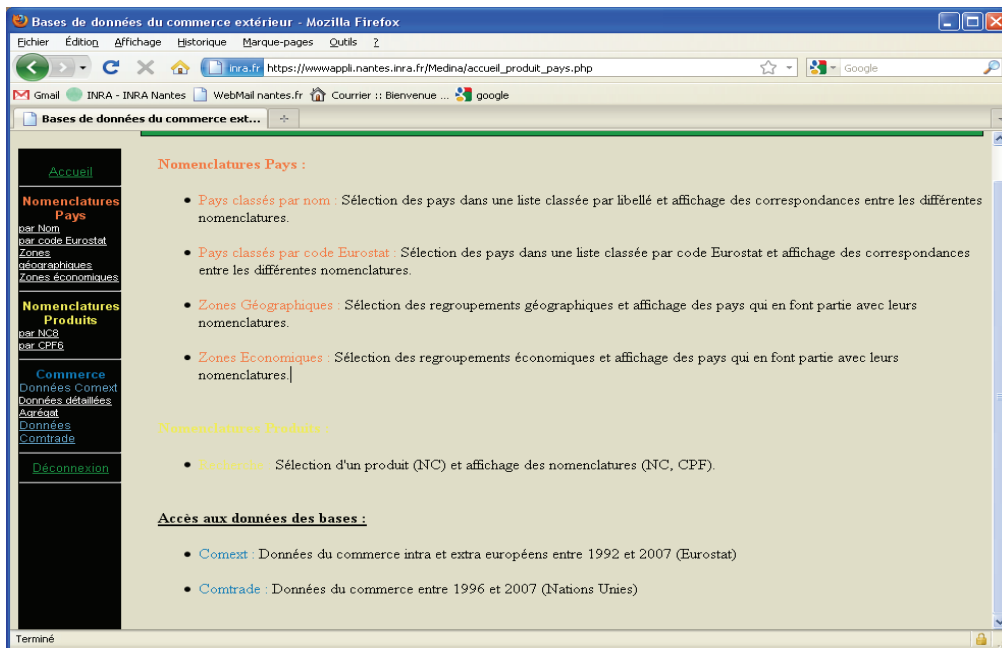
Bases de données du commerce extérieur - Mozilla Firefox

Fichier Édition Affichage Historique Marque-pages Outils ?

inra.fr https://wwwappli.nantes.inra.fr/Medina/accueil_produit_pays.php

Google

Gmail INRA - INRA Nantes WebMail nantes.fr Courrier :: Bienvenue ... google

Bases de données du commerce ext...

Accueil

Nomenclatures Pays
par Nom
par code Eurostat
Zones géographiques
Zones économiques

Nomenclatures Produits
par NC8
par CPF6

Commerce
Données Comext
Données détaillées
Agrégat
Données Comtrade

Déconnexion

Nomenclatures Pays :

• Pays classés par nom : Sélection des pays dans une liste classée par libellé et affichage des correspondances entre les différentes nomenclatures.

• Pays classés par code Eurostat : Sélection des pays dans une liste classée par code Eurostat et affichage des correspondances entre les différentes nomenclatures.

• Zones Géographiques : Sélection des regroupements géographiques et affichage des pays qui en font partie avec leurs nomenclatures.

• Zones Economiques : Sélection des regroupements économiques et affichage des pays qui en font partie avec leurs nomenclatures.

Nomenclatures Produits :

• Recherche : Sélection d'un produit (NC) et affichage des nomenclatures (NC, CPF).

Accès aux données des bases :

• Comext : Données du commerce intra et extra européens entre 1992 et 2007 (Eurostat)

• Comtrade : Données du commerce entre 1996 et 2007 (Nations Unies)

Terminé